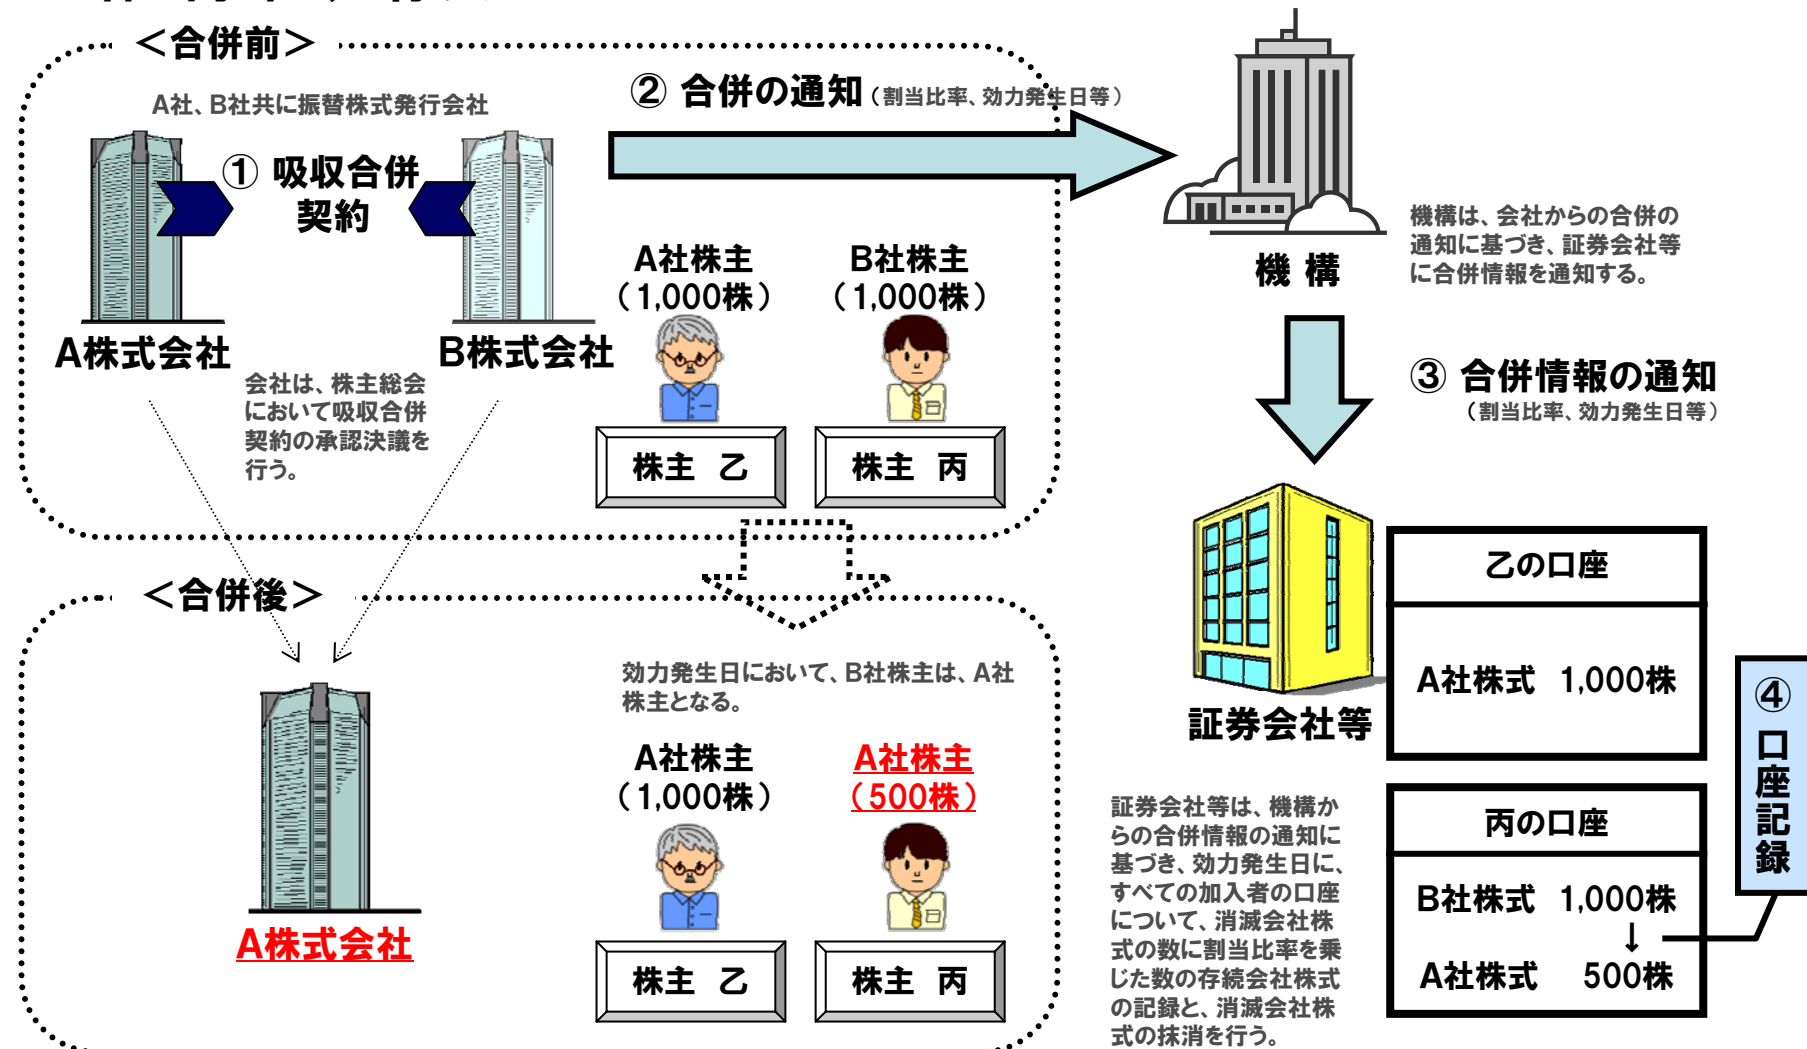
＜合併前＞

A社、B社共に振替株式発行会社

① 吸収合併契約

A株式会社

B株式会社

会社は、株主総会において吸収合併契約の承認決議を行う。

② 合併の通知（割当比率、効力発生日等）

A社株主（1,000株）

B社株主（1,000株）

株主　乙

株主　丙

機 構

機構は、会社からの合併の通知に基づき、証券会社等に合併情報を通知する。

③ 合併情報の通知（割当比率、効力発生日等）

＜合併後＞

A株式会社

効力発生日において、B社株主は、A社株主となる。

A社株主（1,000株）

A社株主（500株）

株主　乙

株主　丙

証券会社等

証券会社等は、機構からの合併情報の通知に基づき、効力発生日に、すべての加入者の口座について、消滅会社株式の数に割当比率を乗じた数の存続会社株式の記録と、消滅会社株式の抹消を行う。

| 乙の口座 |
|---|
| A社株式　1,000株 |

| 丙の口座 |
|---|
| B社株式　1,000株 ↓ A社株式　500株 |

④ 口座記録